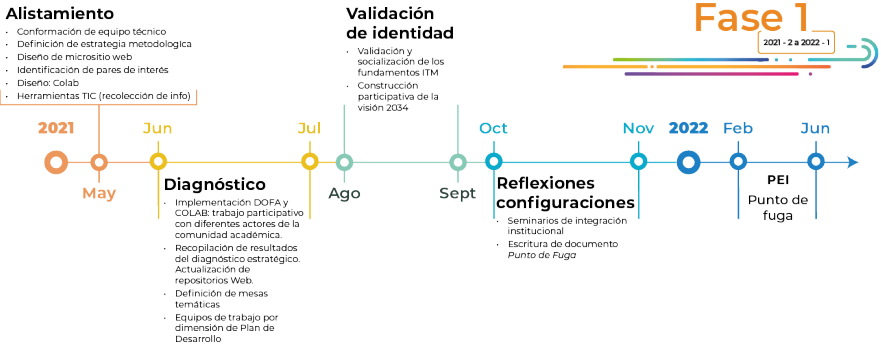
Alistamiento

- Conformación de equipo técnico
- Definición de estrategia metodológica
- Diseño de micrositio web
- Identificación de pares de interés
- Diseño: Colab
- Herramientas TIC (recolección de info)

Validación de identidad

- Validación y socialización de los fundamentos ITM
- Construcción participativa de la visión 2034

Fase 1

2021 - 2 a 2022 - 1

2021 Jun Jul Oct Nov 2022 Feb Jun

May Ago Sept

Diagnóstico

- Implementación DOFA y COLAB: trabajo participativo con diferentes actores de la comunidad académica.
- Recopilación de resultados del diagnóstico estratégico. Actualización de repositorios Web.
- Definición de mesas temáticas
- Equipos de trabajo por dimensión de Plan de Desarrollo

Reflexiones configuraciones

- Seminarios de integración institucional
- Escritura de documento *Punto de Fuga*

PEI

Punto de fuga